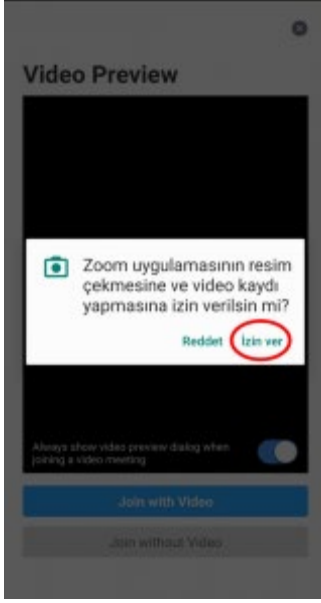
Video Preview

Zoom uygulamasının resim çekmesine ve video kaydı yapmasına izin verilsin mi?

Reddet İzin ver

Always show video preview dialog when joining a video meeting

Join with Video

Join without Video